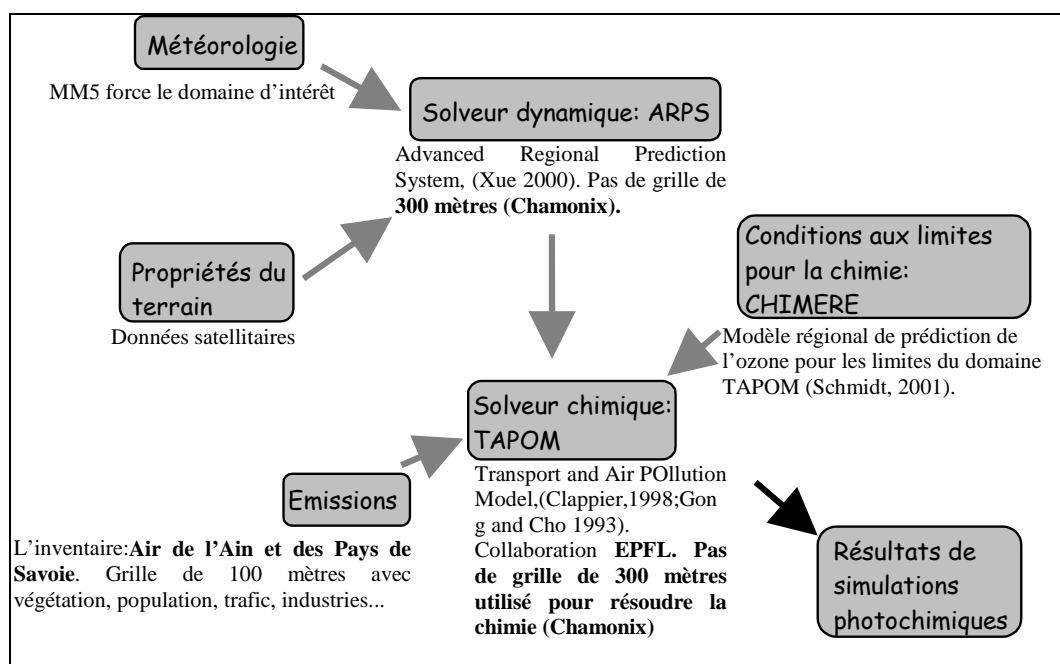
Météorologie

MM5 force le domaine d'intérêt

Solveur dynamique: ARPS

Advanced Regional Prediction System, (Xue 2000). Pas de grille de **300 mètres (Chamonix).**

Propriétés du terrain

Données satellitaires

Conditions aux limites pour la chimie: CHIMERE

Modèle régional de prédiction de l'ozone pour les limites du domaine TAPOM (Schmidt, 2001).

Solveur chimique: TAPOM

Transport and Air POllution Model,(Clappier,1998;Gong and Cho 1993).
Collaboration **EPFL. Pas de grille de 300 mètres utilisé pour résoudre la chimie (Chamonix)**

Emissions

L'inventaire:**Air de l'Ain et des Pays de Savoie**. Grille de 100 mètres avec végétation, population, trafic, industries...

Résultats de simulations photochimiques